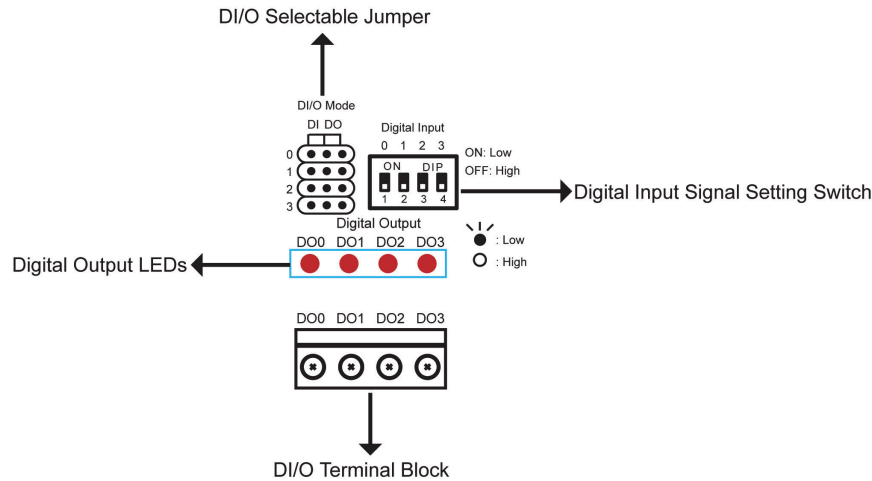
DI/O Selectable Jumper

DI/O Mode

DI DO

0
1
2
3

Digital Input

0 1 2 3

ON DIP

1 2 3 4

ON: Low
OFF: High

Digital Input Signal Setting Switch

Digital Output

DO0 DO1 DO2 DO3

: Low
: High

Digital Output LEDs

DO0 DO1 DO2 DO3

DI/O Terminal Block